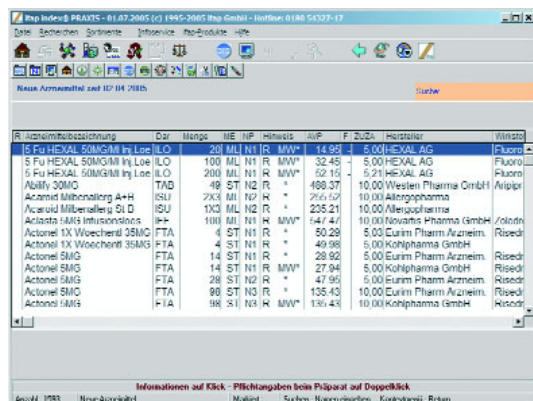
ifap index® PRAXIS - 01.07.2005 (c) 1995-2005 ifap GmbH - Hotline: 0180 54327-17

Datei Recherchen Sortimente Infoservice ifap-Produkte Hilfe

Neue Arzneimittel seit 10.04.2005

Suche

| R | Arzneimittelbezeichnung | Dar | Menge | ME | NP | Hinweis | AVP | F | ZuZA | Hersteller | Wirksto |
|---|---|---|---|---|---|---|---|---|---|---|---|
| | 5 Fu HEXAL 50MG/Ml Inj.Loe | ILO | 20 | ML | N1 | R | MW* | 14.95 | - | 5,00 | HEXAL AG | Fluoro |
| | 5 Fu HEXAL 50MG/Ml Inj.Loe | ILO | 100 | ML | N1 | R | MW* | 32.45 | - | 5,00 | HEXAL AG | Fluoro |
| | 5 Fu HEXAL 50MG/Ml Inj.Loe | ILO | 200 | ML | N1 | R | MW* | 52.15 | - | 5,21 | HEXAL AG | Fluoro |
| | Abilify 30MG | TAB | 49 | ST | N2 | R | * | 488.37 | | 10,00 | Westen Pharma GmbH | Aripipr |
| | Acaroid Milbenallerg A+H | ISU | 2X3 | ML | N2 | R | * | 266.52 | | 10,00 | Allergopharma | |
| | Acaroid Milbenallerg St.B | ISU | 1X3 | ML | N2 | R | * | 235.21 | | 10,00 | Allergopharma | |
| | Aclasta 5MG Infusionsloes | IFE | 100 | ML | N1 | R | MW* | 547.47 | | 10,00 | Novartis Pharma GmbH | Zoledr |
| | Actonel 1X Woechentl 35MG | FTA | 4 | ST | N1 | R | * | 50.29 | | 5,00 | Eurim Pharm Arzneim. | Risedr |
| | Actonel 1X Woechentl 35MG | FTA | 4 | ST | N1 | R | * | 49.98 | | 5,00 | Kohlpharma GmbH | |
| | Actonel 5MG | FTA | 14 | ST | N1 | R | * | 28.92 | | 5,00 | Eurim Pharm Arzneim. | Risedr |
| | Actonel 5MG | FTA | 14 | ST | N1 | R | MW* | 27.94 | | 5,00 | Kohlpharma GmbH | Risedr |
| | Actonel 5MG | FTA | 28 | ST | N2 | R | * | 47.95 | | 5,00 | Eurim Pharm Arzneim. | Risedr |
| | Actonel 5MG | FTA | 98 | ST | N3 | R | * | 135.43 | | 10,00 | Eurim Pharm Arzneim. | Risedr |
| | Actonel 5MG | FTA | 98 | ST | N3 | R | MW* | 135.43 | | 10,00 | Kohlpharma GmbH | Risedr |

Informationen auf Klick - Pflichtangaben beim Präparat auf Doppelklick

Anzahl: 1583 Neue Arzneimittel Merkliste Suchen Neuzugriffen Kontextmenü Return